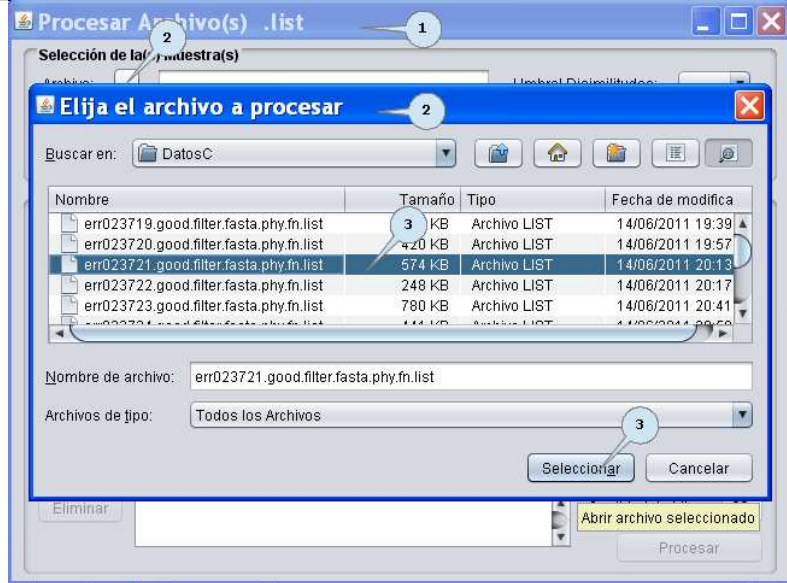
Procesar Ar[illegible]hivo(s) .list

1

Selección de la(s) muestra(s)

2

Archivo: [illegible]

Umbral Disimilitudes: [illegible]

Elija el archivo a procesar

2

Buscar en: DatosC

| Nombre | Tamaño | Tipo | Fecha de modifica |
|---|---|---|---|
| err023719.good.filter.fasta.phy.fn.list | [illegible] KB | Archivo LIST | 14/06/2011 19:39 |
| err023720.good.filter.fasta.phy.fn.list | 420 KB | Archivo LIST | 14/06/2011 19:57 |
| err023721.good.filter.fasta.phy.fn.list | 574 KB | Archivo LIST | 14/06/2011 20:13 |
| err023722.good.filter.fasta.phy.fn.list | 248 KB | Archivo LIST | 14/06/2011 20:17 |
| err023723.good.filter.fasta.phy.fn.list | 780 KB | Archivo LIST | 14/06/2011 20:41 |
| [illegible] | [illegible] | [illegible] | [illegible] |

3

Nombre de archivo: err023721.good.filter.fasta.phy.fn.list

Archivos de tipo: Todos los Archivos

3

Seleccionar

Cancelar

Eliminar

Abrir archivo seleccionado

Procesar